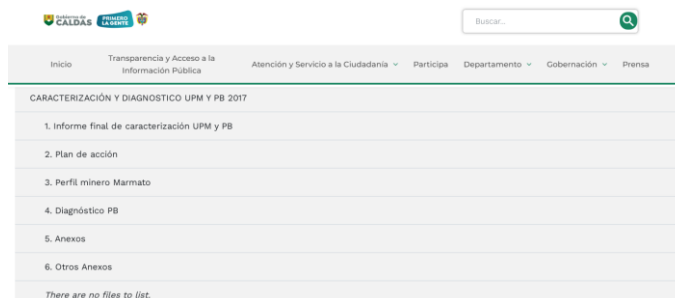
Gobierno de CALDAS PRIMERO LA GENTE

Buscar...

Inicio Transparencia y Acceso a la Información Pública Atención y Servicio a la Ciudadanía Participa Departamento Gobernación Prensa

CARACTERIZACIÓN Y DIAGNOSTICO UPM Y PB 2017

1. Informe final de caracterización UPM y PB

2. Plan de acción

3. Perfil minero Marmato

4. Diagnóstico PB

5. Anexos

6. Otros Anexos

There are no files to list.